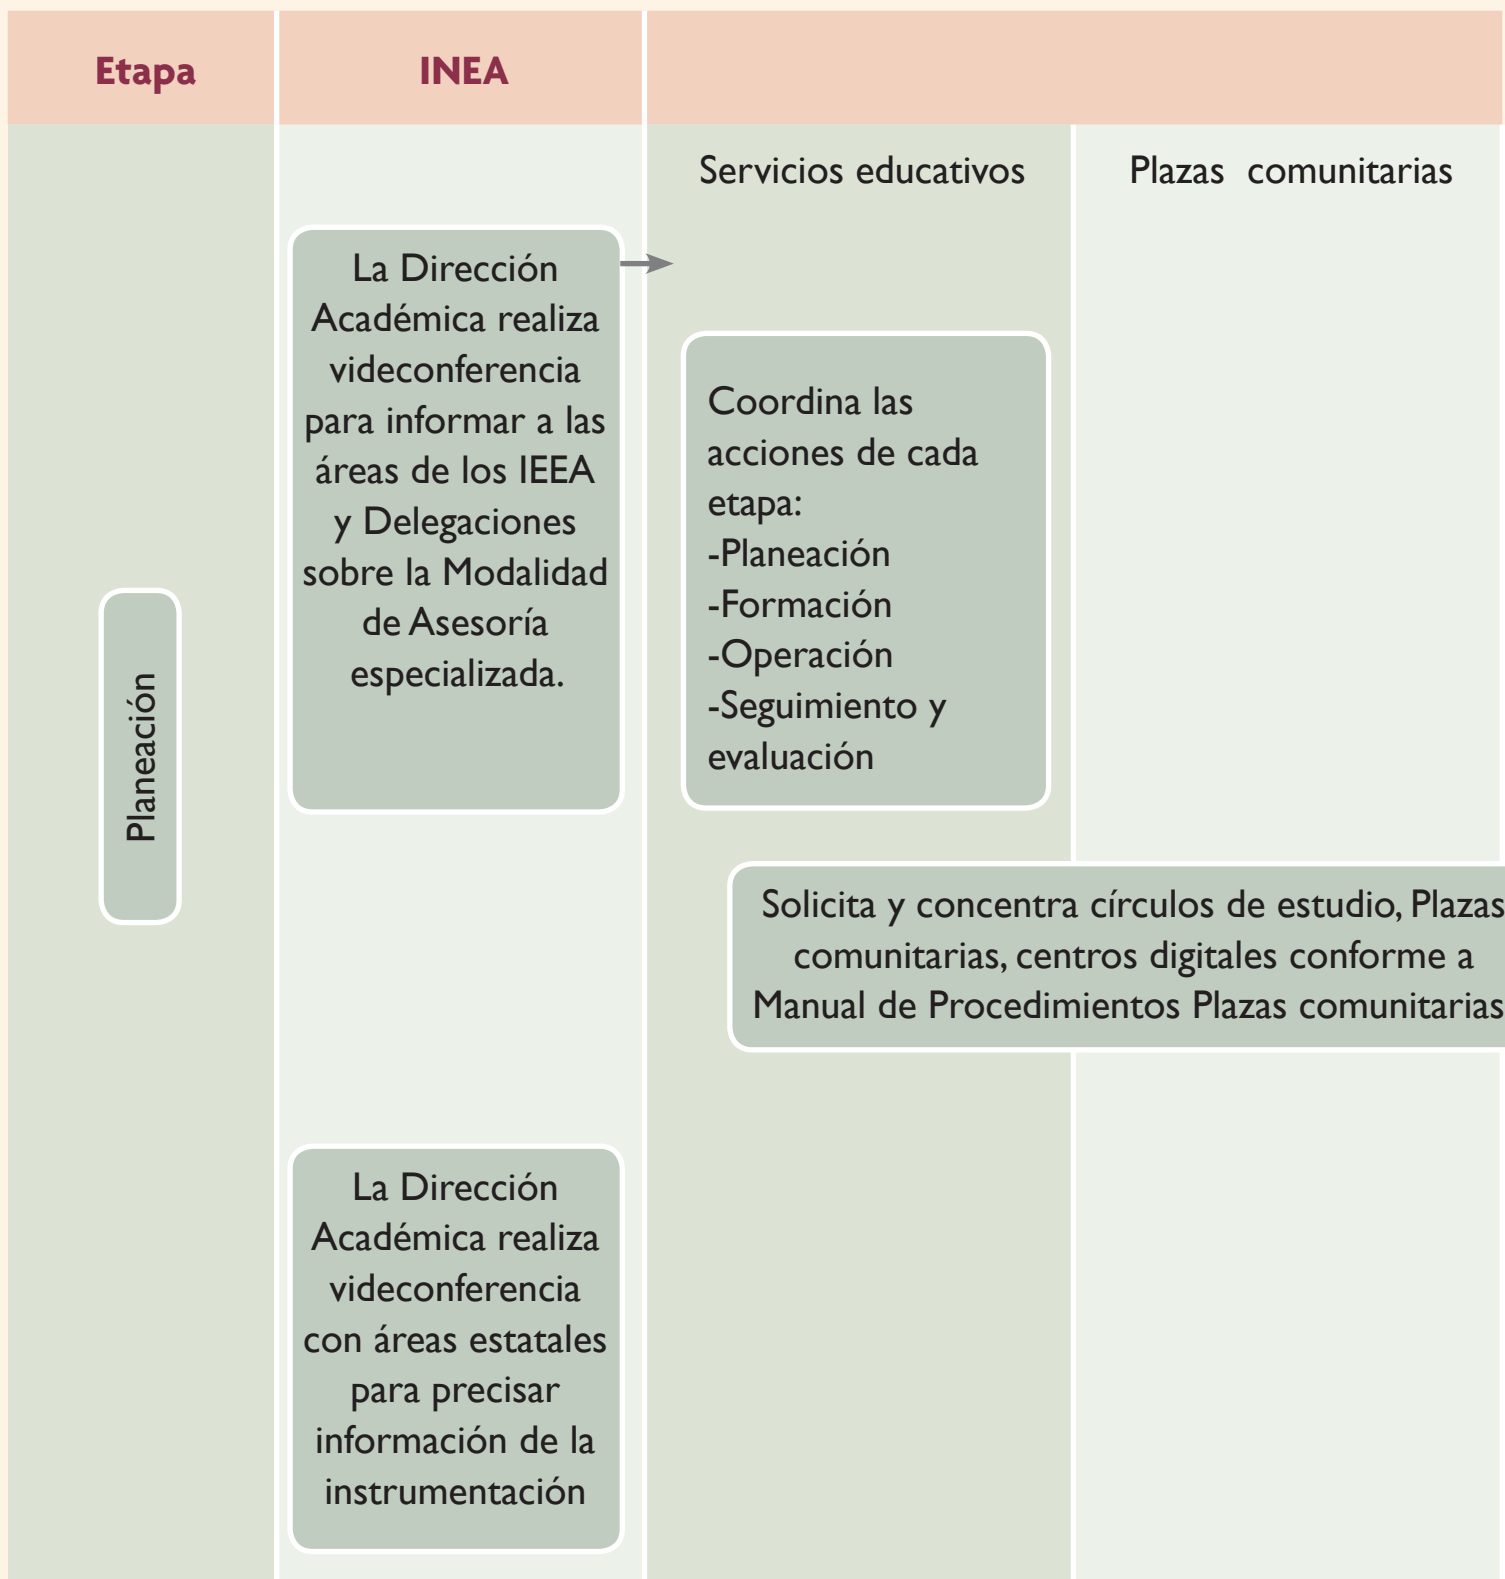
Etapa

INEA

Servicios educativos

Plazas comunitarias

La Dirección Académica realiza videoconferencia para informar a las áreas de los IEEA y Delegaciones sobre la Modalidad de Asesoría especializada.

Coordina las acciones de cada etapa:
-Planeación
-Formación
-Operación
-Seguimiento y evaluación

Planeación

Solicita y concentra círculos de estudio, Plazas comunitarias, centros digitales conforme a Manual de Procedimientos Plazas comunitarias

La Dirección Académica realiza videoconferencia con áreas estatales para precisar información de la instrumentación